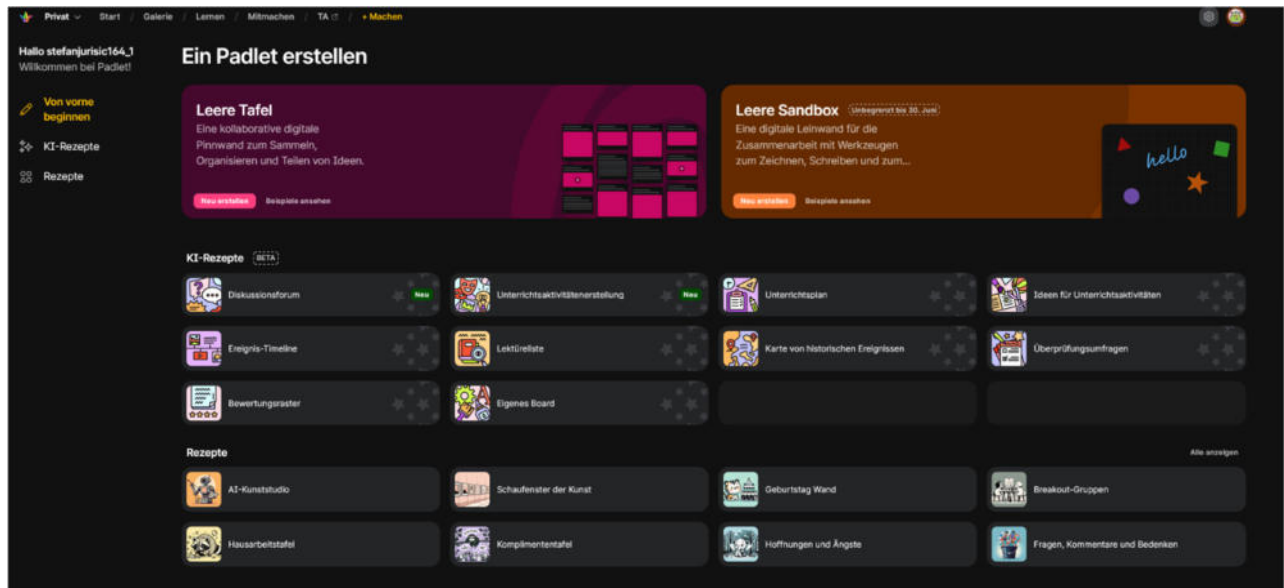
Privat Start / Galerie / Lernen / Mitmachen / TA / + Machen

Hallo stefanjurisic164_1
Willkommen bei Padlet!

Von vorne beginnen
KI-Rezepte
Rezepte

Ein Padlet erstellen

Leere Tafel
Eine kollaborative digitale Pinnwand zum Sammeln, Organisieren und Teilen von Ideen.
Neu erstellen Beispiele ansehen

Leere Sandbox Unbegrenzt bis 30. Juni
Eine digitale Leinwand für die Zusammenarbeit mit Werkzeugen zum Zeichnen, Schreiben und zum...
Neu erstellen Beispiele ansehen
hello

KI-Rezepte BETA

Diskussionsforum Neu
Unterrichtsaktivitätenerstellung Neu
Unterrichtsplan
Ideen für Unterrichtsaktivitäten
Ereignis-Timeline
Lektüreliste
Karte von historischen Ereignissen
Überprüfungsumfragen
Bewertungsraster
Eigenes Board

Rezepte
Alle anzeigen

AI-Kunststudio
Schaufenster der Kunst
Geburtstag Wand
Breakout-Gruppen
Hausarbeitstafel
Komplimententafel
Hoffnungen und Ängste
Fragen, Kommentare und Bedenken